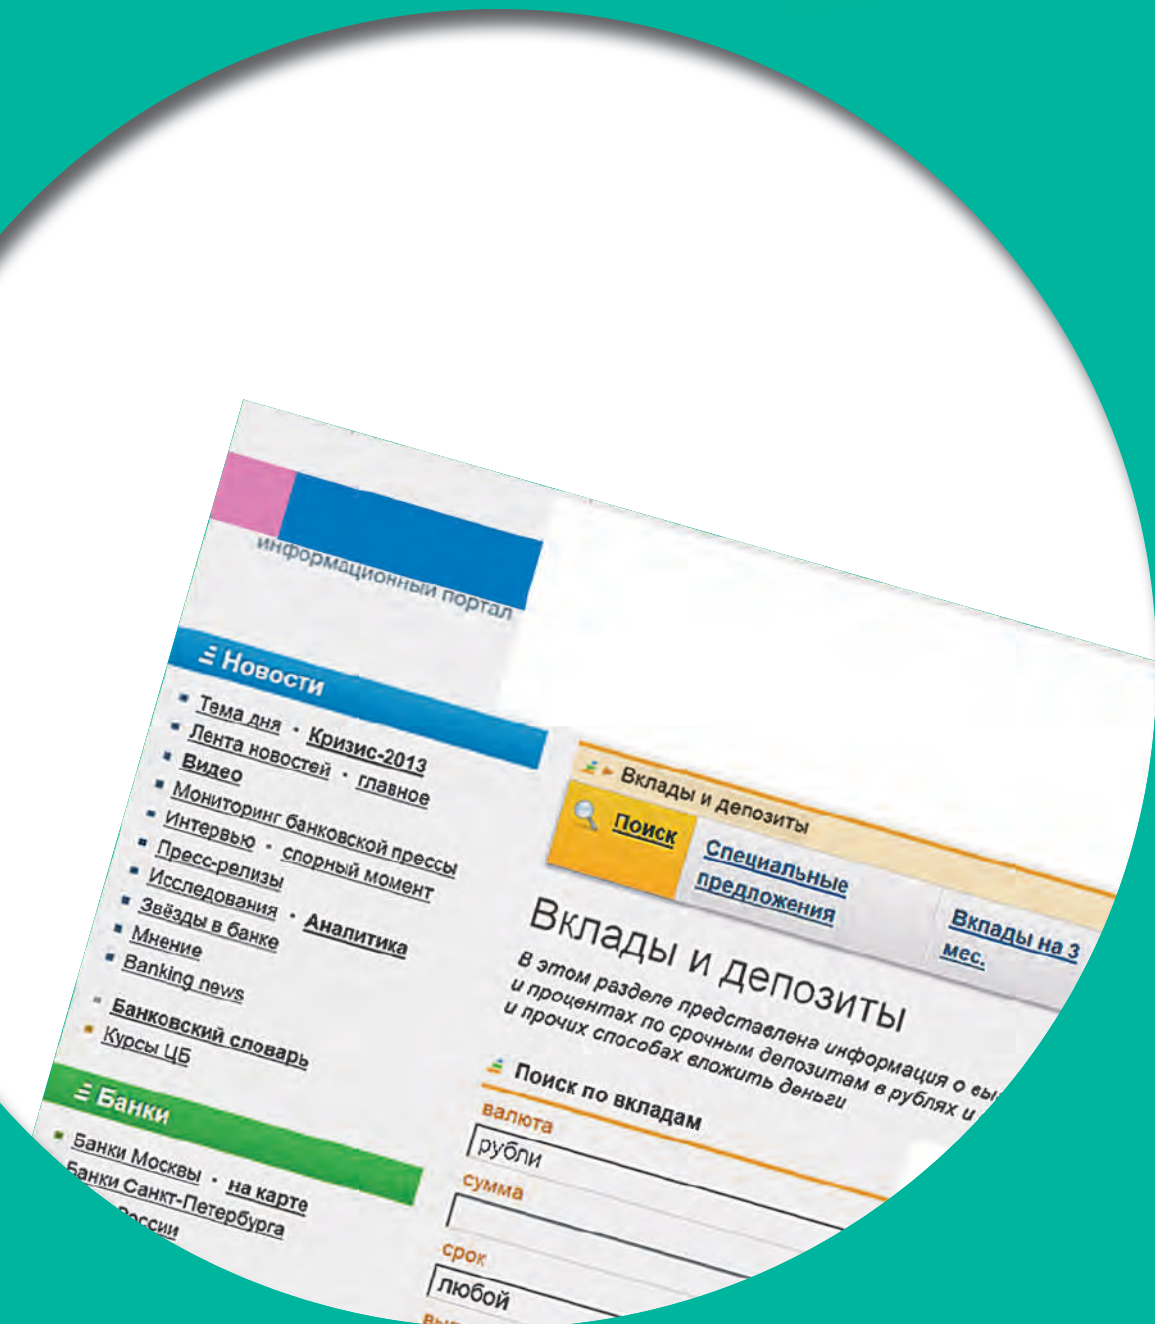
информационный портал

Новости

Тема дня · Кризис-2013
Лента новостей · главное
Видео
Мониторинг банковской прессы
Интервью · спорный момент
Пресс-релизы
Исследования · Аналитика
Звёзды в банке
Мнение
Banking news
Банковский словарь
Курсы ЦБ

Банки

Банки Москвы · на карте
Банки Санкт-Петербурга
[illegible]России

Вклады и депозиты

Поиск

Специальные предложения

Вклады на 3 мес.

Вклады и депозиты

В этом разделе представлена информация о вы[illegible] и процентах по срочным депозитам в рублях и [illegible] и прочих способах вложить деньги

Поиск по вкладам

валюта
рубли
сумма

срок
любой
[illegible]